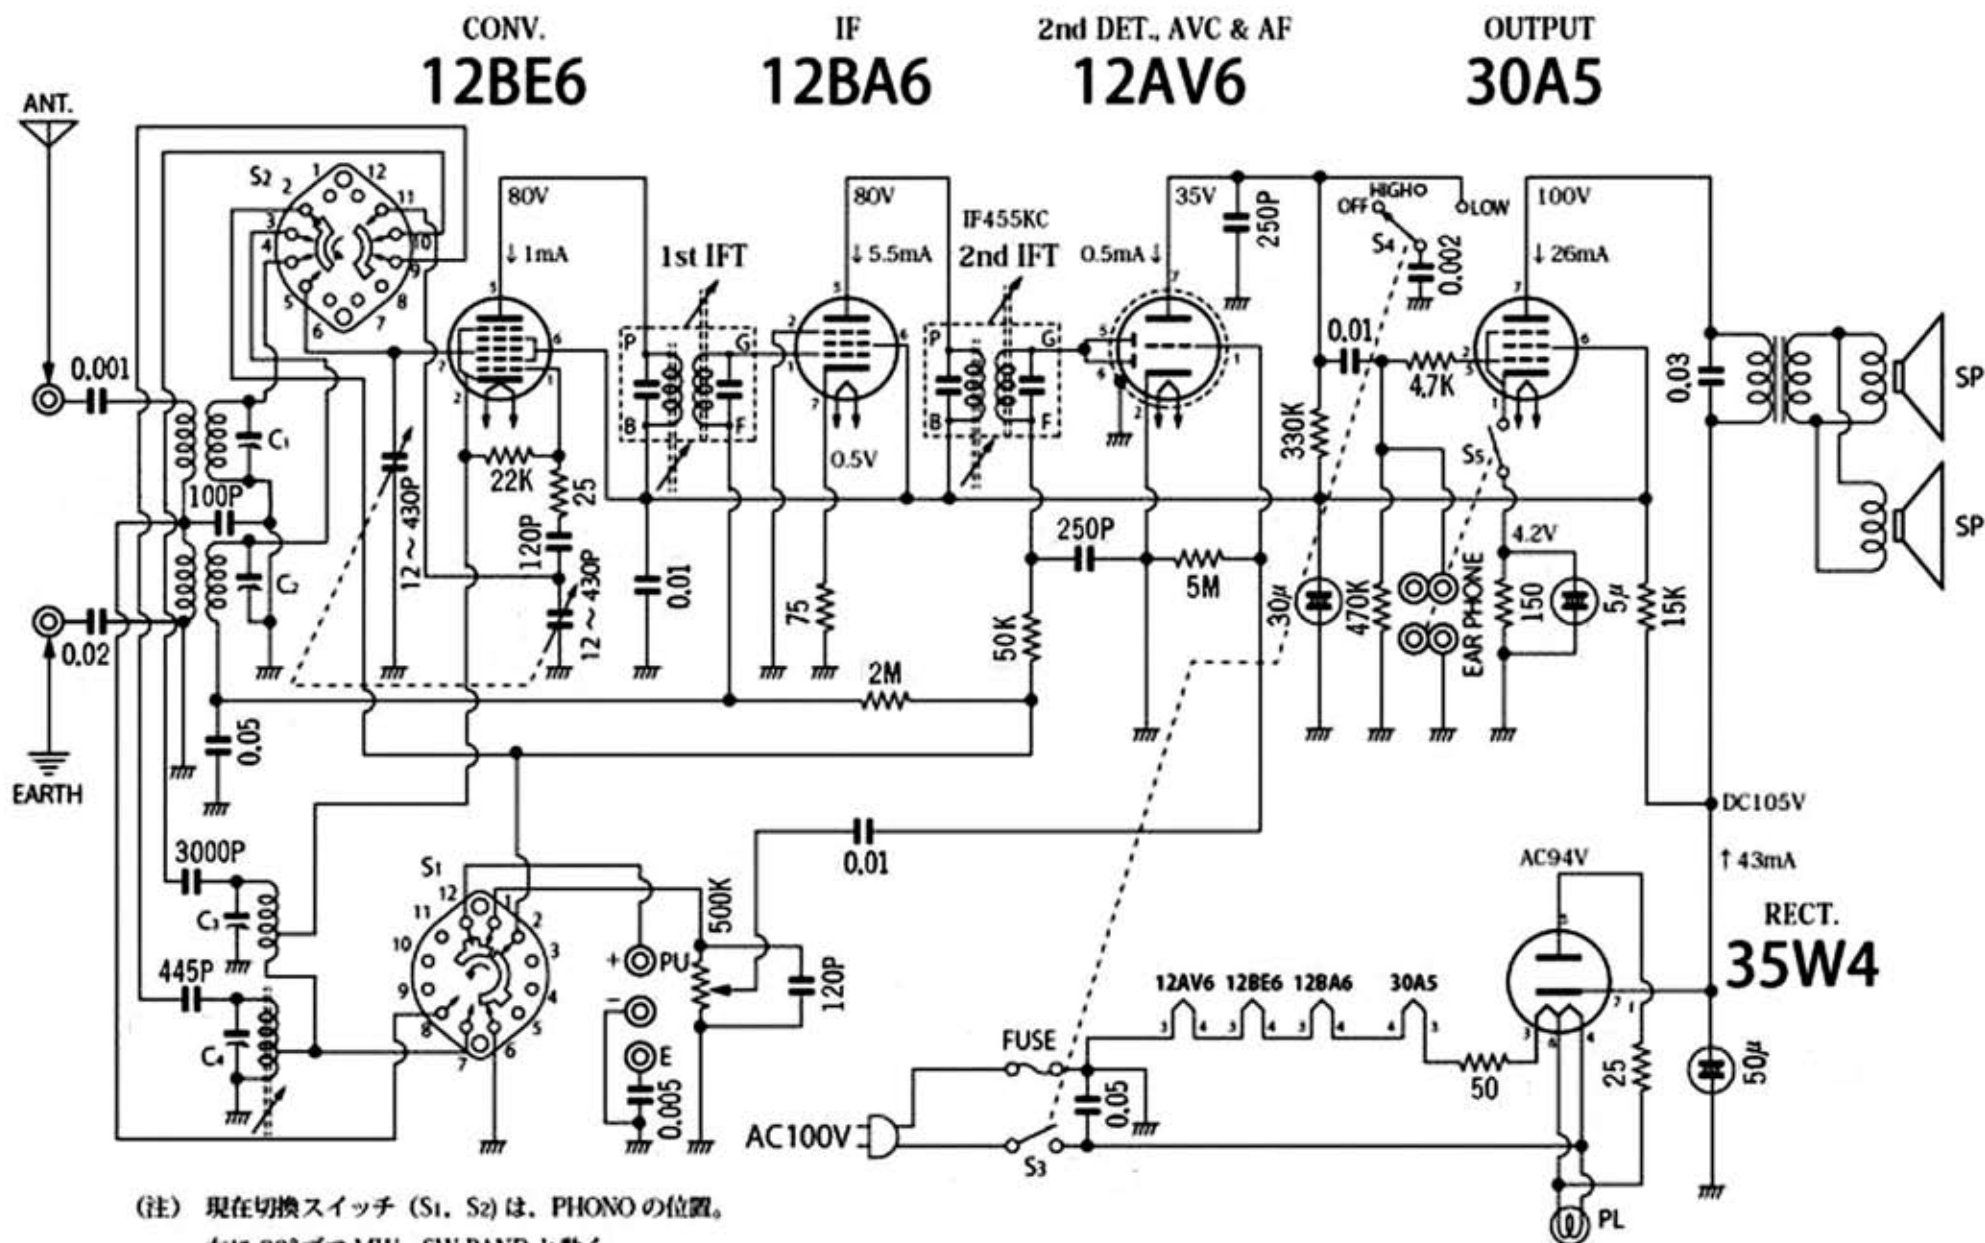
CONV.
12BE6

IF
12BA6

2nd DET., AVC & AF
12AV6

OUTPUT
30A5

ANT.

S2
1 2 3 4 5 6 7 8 9 10 11 12

0.001
C1
100P
C2
0.02
EARTH
0.05

80V
↓1mA
22K
25
120P
12～430P
12～430P

1st IFT
P G B F
0.01

80V
↓5.5mA
0.5V
75

IF455KC
2nd IFT
P G B F

2M
50K

35V
250P
0.5mA↓
250P
5M
30μ
330K

OFF HIGH LOW
S4
0.002
0.01
4.7K
470K
EAR PHONE
S5
4.2V
150
5μ
15K

100V
↓26mA
0.03
SP
SP

DC105V
↑43mA

3000P
C3
445P
C4

S1
1 2 3 4 5 6 7 8 9 10 11 12

+ PU
−
E
0.005
500K
120P
0.01

AC100V
FUSE
0.05
S3

12AV6 12BE6 12BA6 30A5
50

AC94V
RECT.
35W4
25
50μ
PL

(注) 現在切換スイッチ (S1、S2) は、PHONO の位置。
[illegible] MW、SW BAND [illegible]